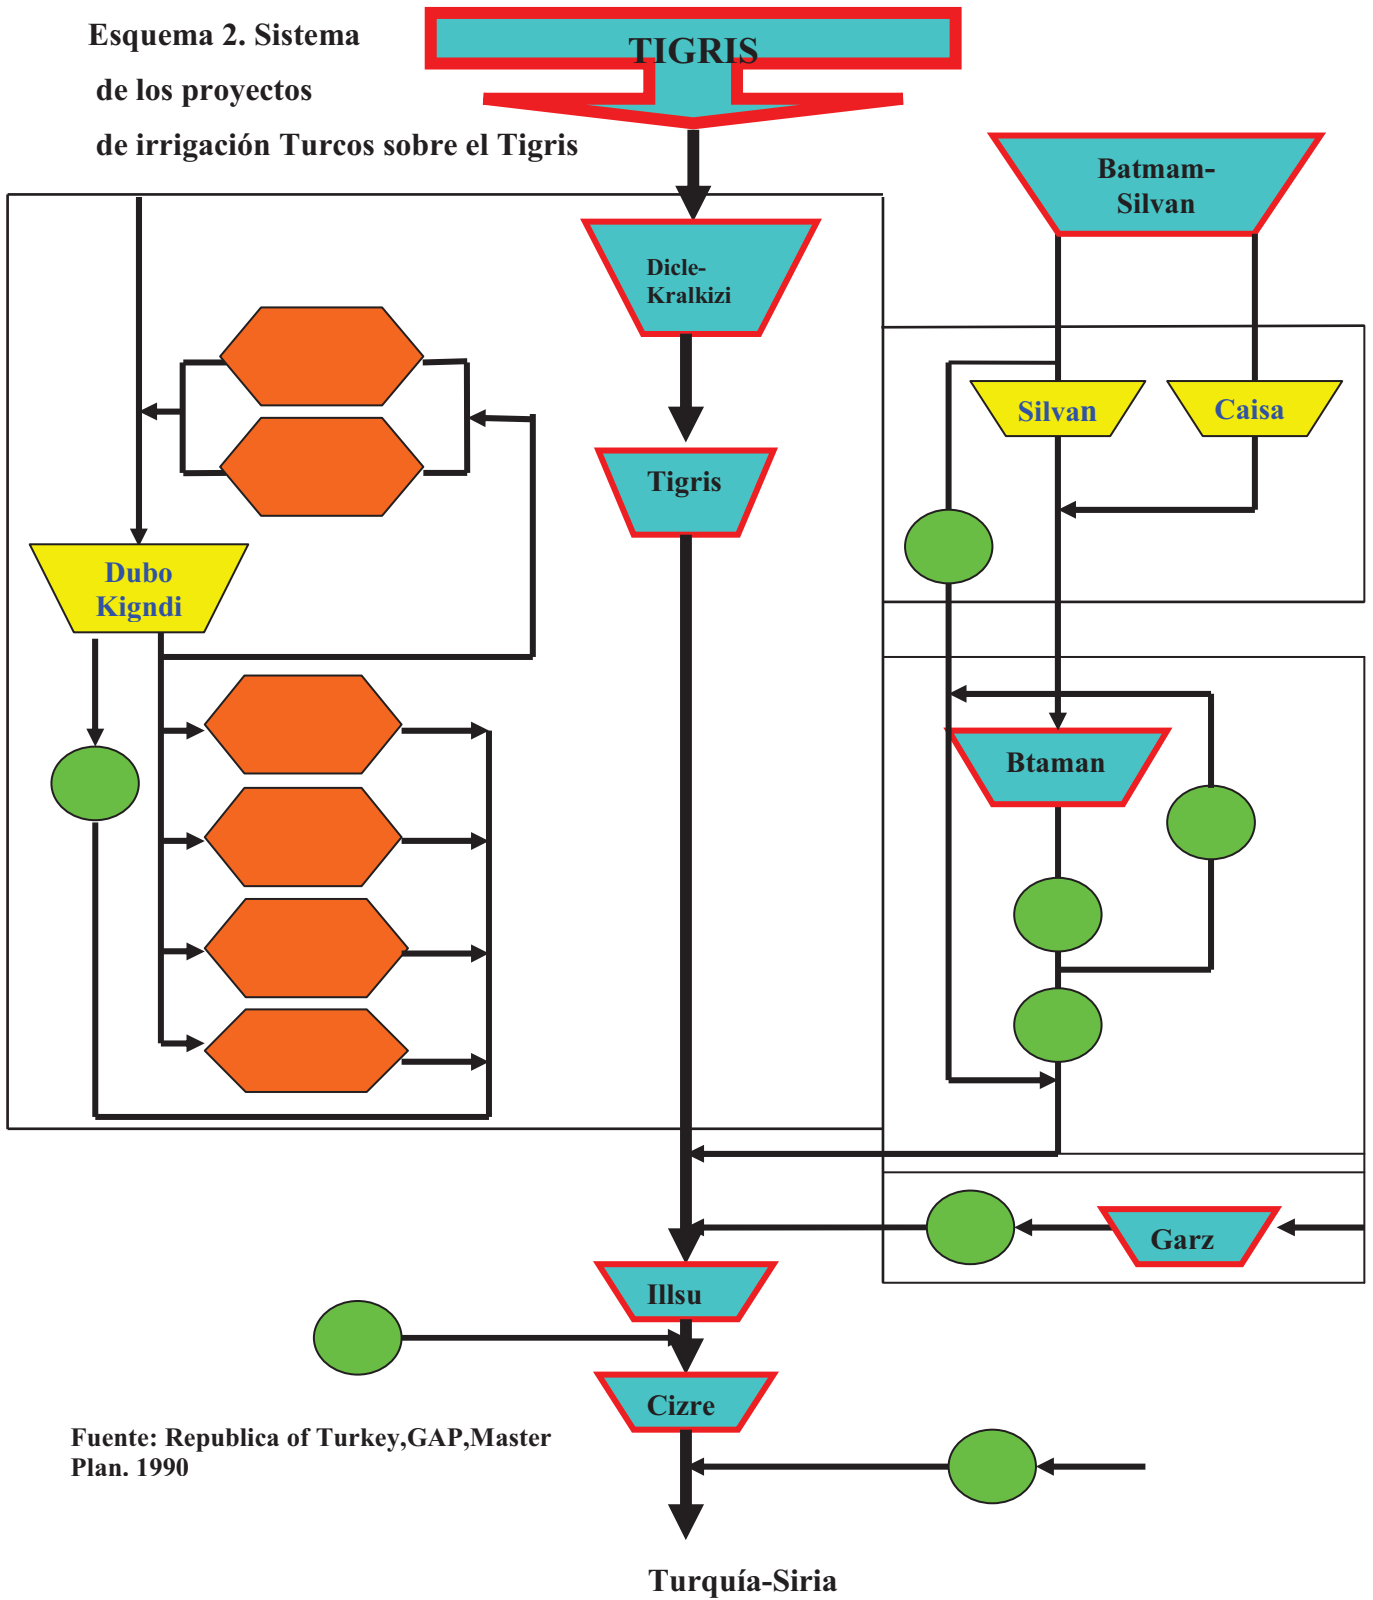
Esquema 2. Sistema de los proyectos de irrigación Turcos sobre el Tigris

TIGRIS

Batmam-Silvan

Dicle-Kralkizi

Silvan

Caisa

Tigris

Dubo Kigndi

Btaman

Garz

Illsu

Cizre

Fuente: Republica of Turkey,GAP,Master Plan. 1990

Turquía-Siria